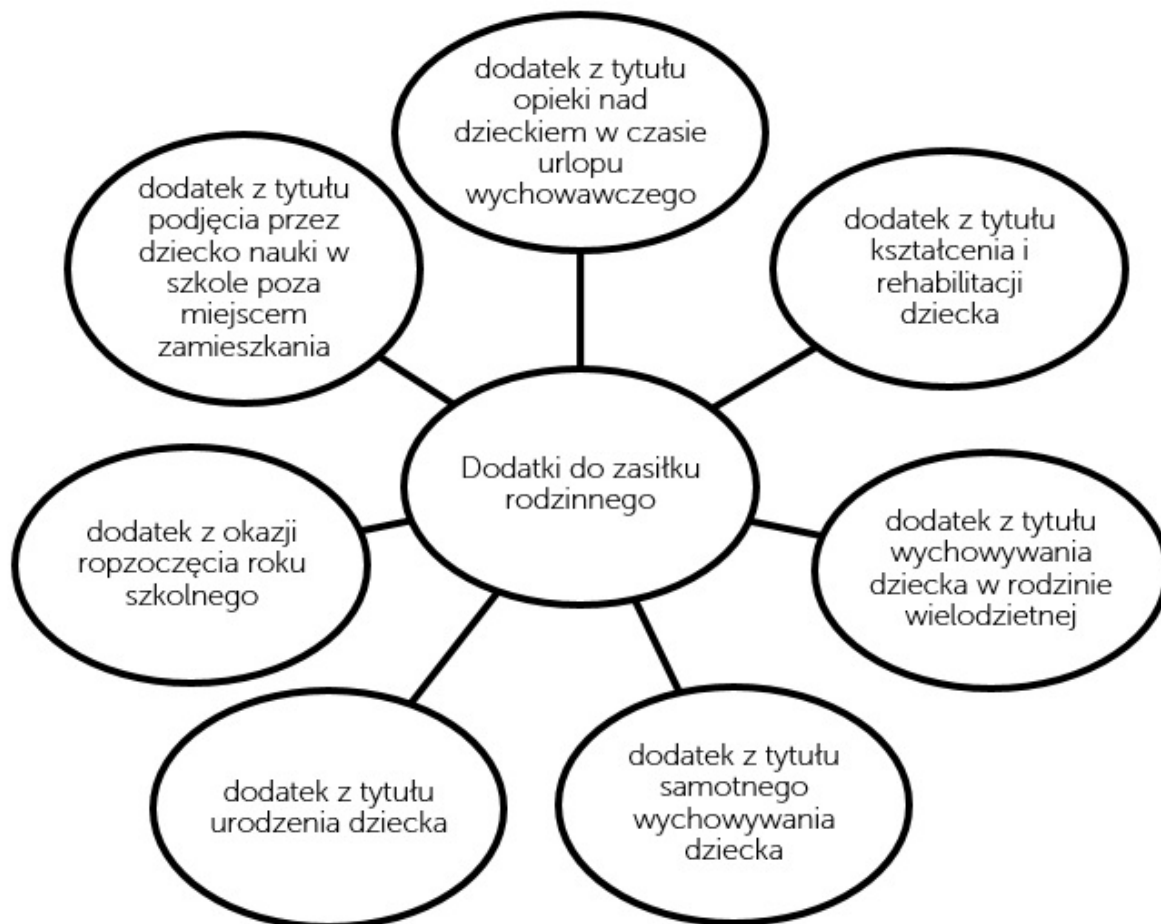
dodatek z tytułu opieki nad dzieckiem w czasie urlopu wychowawczego

dodatek z tytułu podjęcia przez dziecko nauki w szkole poza miejscem zamieszkania

dodatek z tytułu kształcenia i rehabilitacji dziecka

Dodatki do zasiłku rodzinnego

dodatek z okazji ropzoczęcia roku szkolnego

dodatek z tytułu wychowywania dziecka w rodzinie wielodzietnej

dodatek z tytułu urodzenia dziecka

dodatek z tytułu samotnego wychowywania dziecka